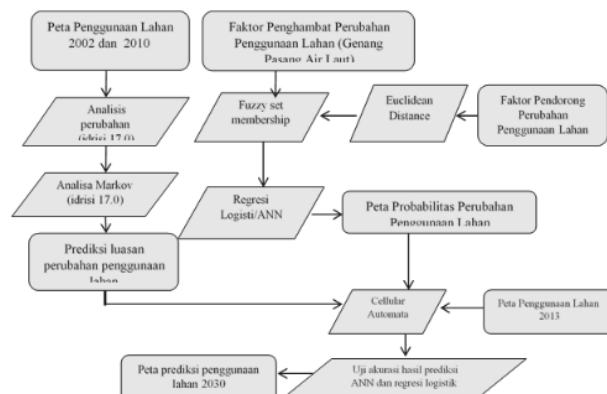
Peta Penggunaan Lahan 2002 dan 2010

Faktor Penghambat Perubahan Penggunaan Lahan (Genang Pasang Air Laut)

Analisis perubahan (idrisi 17.0)

Fuzzy set membership

Euclidean Distance

Faktor Pendorong Perubahan Penggunaan Lahan

Analisa Markov (idrisi 17.0)

Regresi Logisti/ANN

Peta Probabilitas Perubahan Penggunaan Lahan

Prediksi luasan perubahan penggunaan lahan

Cellular Automata

Peta Penggunaan Lahan 2013

Peta prediksi penggunaan lahan 2030

Uji akurasi hasil prediksi ANN dan regresi logistik